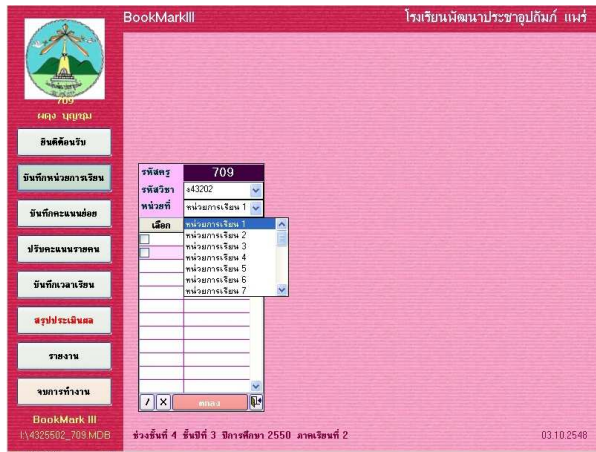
BookMarkIII

โรงเรียนพัฒนาประชาอุปถัมภ์ แพร่

709
ผดุง บุญชุม

ยินดีต้อนรับ

บันทึกหน่วยการเรียน

บันทึกคะแนนย่อย

ปรับคะแนนรายคน

บันทึกเวลาเรียน

สรุปประเมินผล

รายงาน

จบการทำงาน

BookMark III
I:\4325502_709.MDB

รหัสครู 709
รหัสวิชา ส43202
หน่วยที่ หน่วยการเรียน 1

เลือก

หน่วยการเรียน 1
หน่วยการเรียน 2
หน่วยการเรียน 3
หน่วยการเรียน 4
หน่วยการเรียน 5
หน่วยการเรียน 6
หน่วยการเรียน 7

ตกลง

ช่วงชั้นที่ 4 ชั้นปีที่ 3 ปีการศึกษา 2550 ภาคเรียนที่ 2

03.10.2548